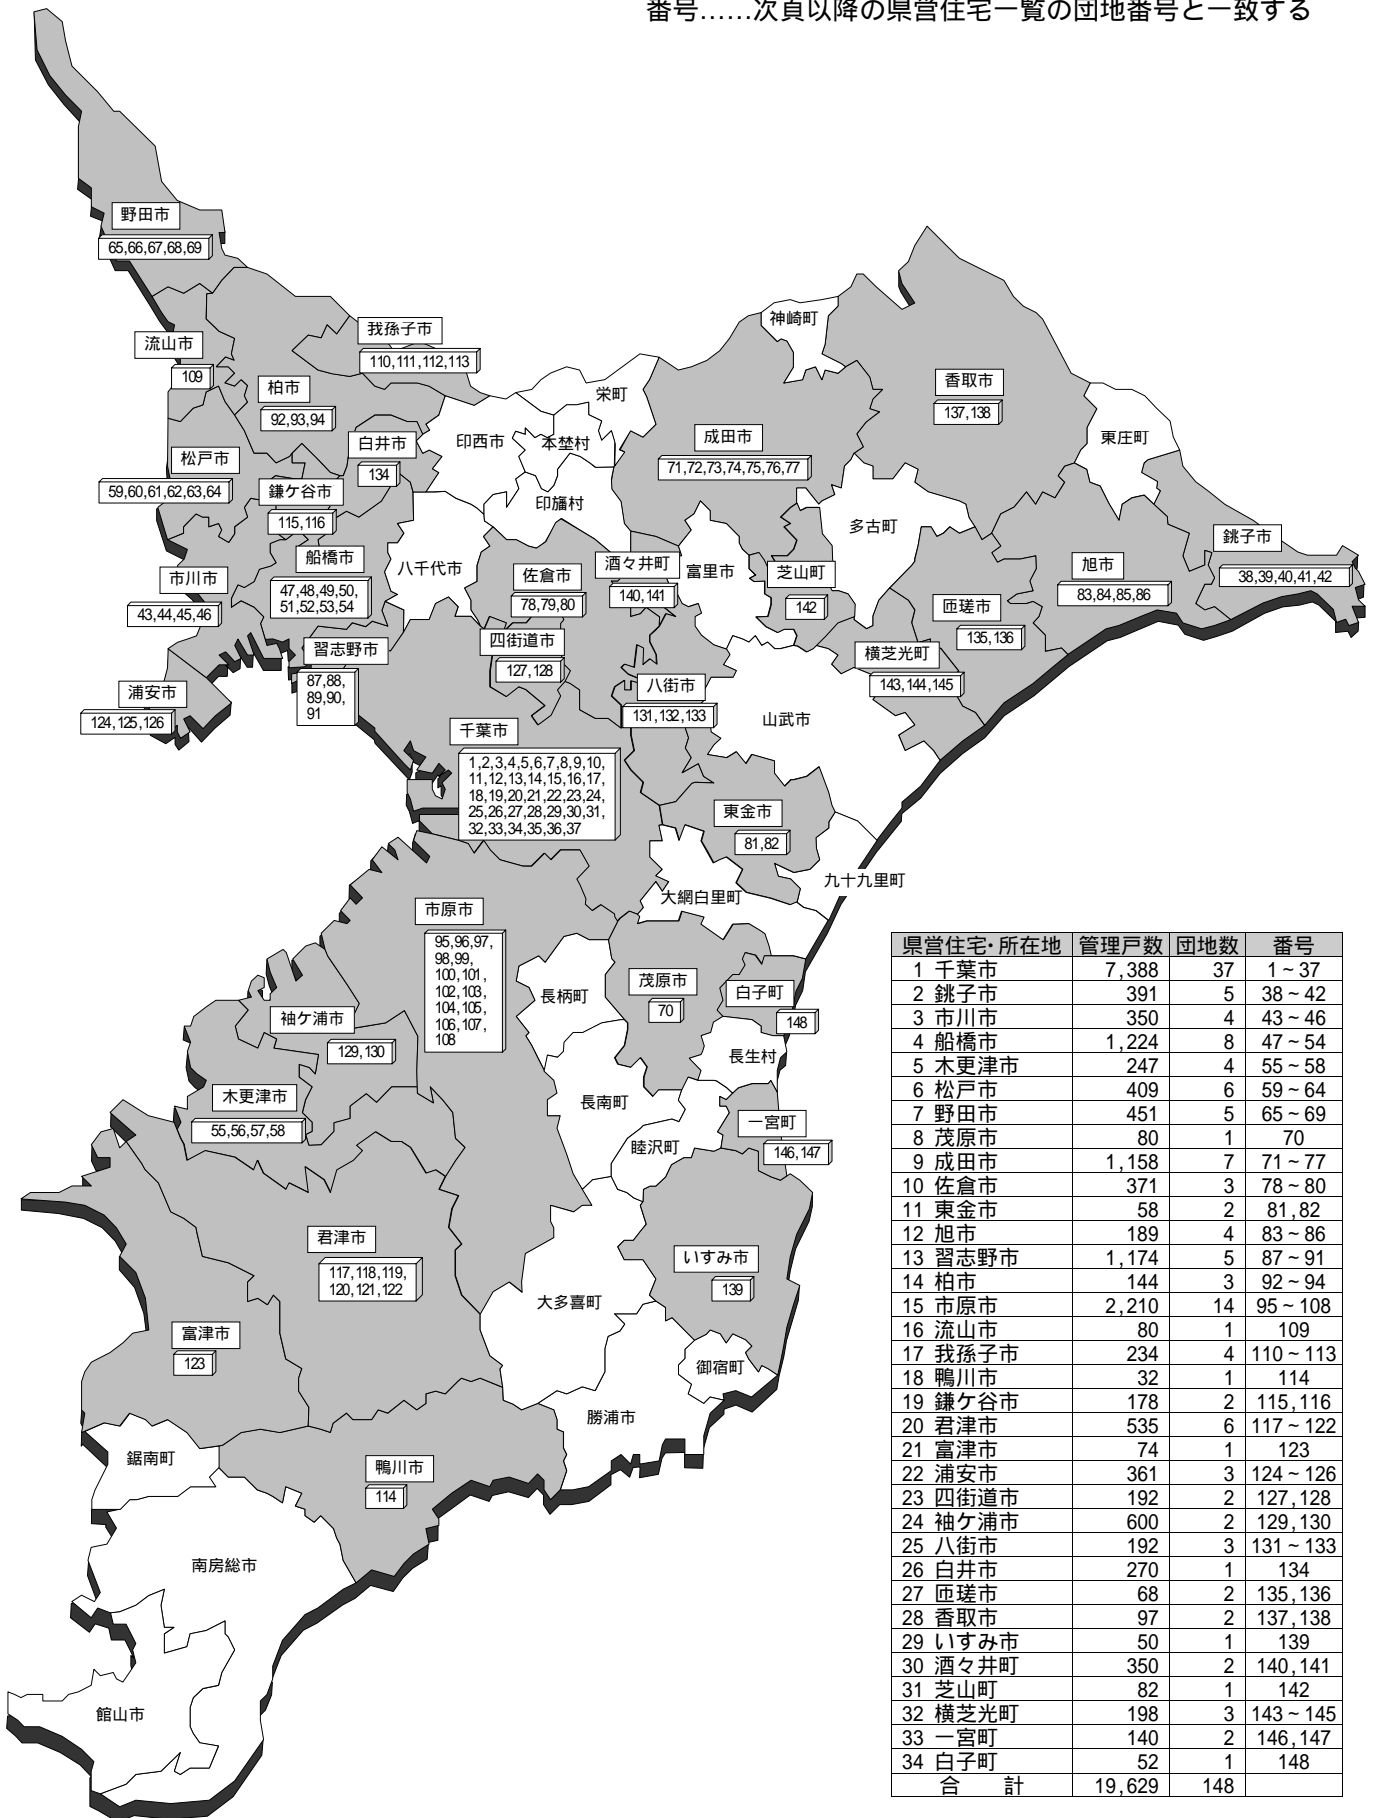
番号……次頁以降の県営住宅一覧の団地番号と一致する

野田市
65,66,67,68,69

流山市
109

我孫子市
110,111,112,113

柏市
92,93,94

神崎町

香取市
137,138

栄町

白井市
134

印西市

本埜村

成田市
71,72,73,74,75,76,77

東庄町

松戸市
59,60,61,62,63,64

鎌ケ谷市
115,116

印旛村

多古町

船橋市
47,48,49,50,51,52,53,54

八千代市

佐倉市
78,79,80

酒々井町
140,141

富里市

芝山町
142

旭市
83,84,85,86

銚子市
38,39,40,41,42

市川市
43,44,45,46

匝瑳市
135,136

習志野市
87,88,89,90,91

四街道市
127,128

横芝光町
143,144,145

浦安市
124,125,126

八街市
131,132,133

山武市

千葉市
1,2,3,4,5,6,7,8,9,10,11,12,13,14,15,16,17,18,19,20,21,22,23,24,25,26,27,28,29,30,31,32,33,34,35,36,37

東金市
81,82

九十九里町

大網白里町

市原市
95,96,97,98,99,100,101,102,103,104,105,106,107,108

長柄町

茂原市
70

白子町
148

袖ケ浦市
129,130

長生村

木更津市
55,56,57,58

長南町

一宮町
146,147

睦沢町

君津市
117,118,119,120,121,122

いすみ市
139

大多喜町

富津市
123

御宿町

勝浦市

鋸南町

鴨川市
114

南房総市

館山市

| 県営住宅・所在地 | 管理戸数 | 団地数 | 番号 |
|---|---|---|---|
| 1 千葉市 | 7,388 | 37 | 1～37 |
| 2 銚子市 | 391 | 5 | 38～42 |
| 3 市川市 | 350 | 4 | 43～46 |
| 4 船橋市 | 1,224 | 8 | 47～54 |
| 5 木更津市 | 247 | 4 | 55～58 |
| 6 松戸市 | 409 | 6 | 59～64 |
| 7 野田市 | 451 | 5 | 65～69 |
| 8 茂原市 | 80 | 1 | 70 |
| 9 成田市 | 1,158 | 7 | 71～77 |
| 10 佐倉市 | 371 | 3 | 78～80 |
| 11 東金市 | 58 | 2 | 81,82 |
| 12 旭市 | 189 | 4 | 83～86 |
| 13 習志野市 | 1,174 | 5 | 87～91 |
| 14 柏市 | 144 | 3 | 92～94 |
| 15 市原市 | 2,210 | 14 | 95～108 |
| 16 流山市 | 80 | 1 | 109 |
| 17 我孫子市 | 234 | 4 | 110～113 |
| 18 鴨川市 | 32 | 1 | 114 |
| 19 鎌ケ谷市 | 178 | 2 | 115,116 |
| 20 君津市 | 535 | 6 | 117～122 |
| 21 富津市 | 74 | 1 | 123 |
| 22 浦安市 | 361 | 3 | 124～126 |
| 23 四街道市 | 192 | 2 | 127,128 |
| 24 袖ケ浦市 | 600 | 2 | 129,130 |
| 25 八街市 | 192 | 3 | 131～133 |
| 26 白井市 | 270 | 1 | 134 |
| 27 匝瑳市 | 68 | 2 | 135,136 |
| 28 香取市 | 97 | 2 | 137,138 |
| 29 いすみ市 | 50 | 1 | 139 |
| 30 酒々井町 | 350 | 2 | 140,141 |
| 31 芝山町 | 82 | 1 | 142 |
| 32 横芝光町 | 198 | 3 | 143～145 |
| 33 一宮町 | 140 | 2 | 146,147 |
| 34 白子町 | 52 | 1 | 148 |
| 合 計 | 19,629 | 148 | |